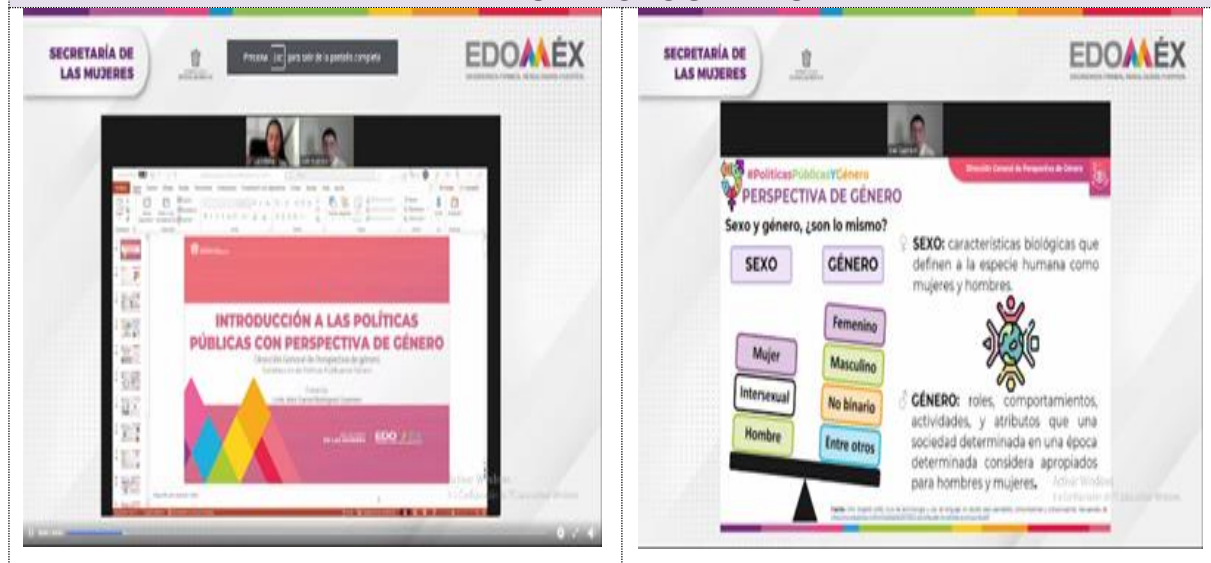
SECRETARÍA DE LAS MUJERES

Presiona [Esc] para salir de la pantalla completa

EDOMÉX

INTRODUCCIÓN A LAS POLÍTICAS PÚBLICAS CON PERSPECTIVA DE GÉNERO

Dirección General de Perspectiva de género

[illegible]

EDO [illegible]

SECRETARÍA DE LAS MUJERES

EDOMÉX

#PolíticasPúblicasYGénero
PERSPECTIVA DE GÉNERO

Dirección General de Perspectiva de Género

Sexo y género, ¿son lo mismo?

SEXO

GÉNERO

Mujer

Intersexual

Hombre

Femenino

Masculino

No binario

Entre otros

SEXO: características biológicas que definen a la especie humana como mujeres y hombres.

GÉNERO: roles, comportamientos, actividades, y atributos que una sociedad determinada en una época determinada considera apropiados para hombres y mujeres.

Fuente: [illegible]

Activar Windows